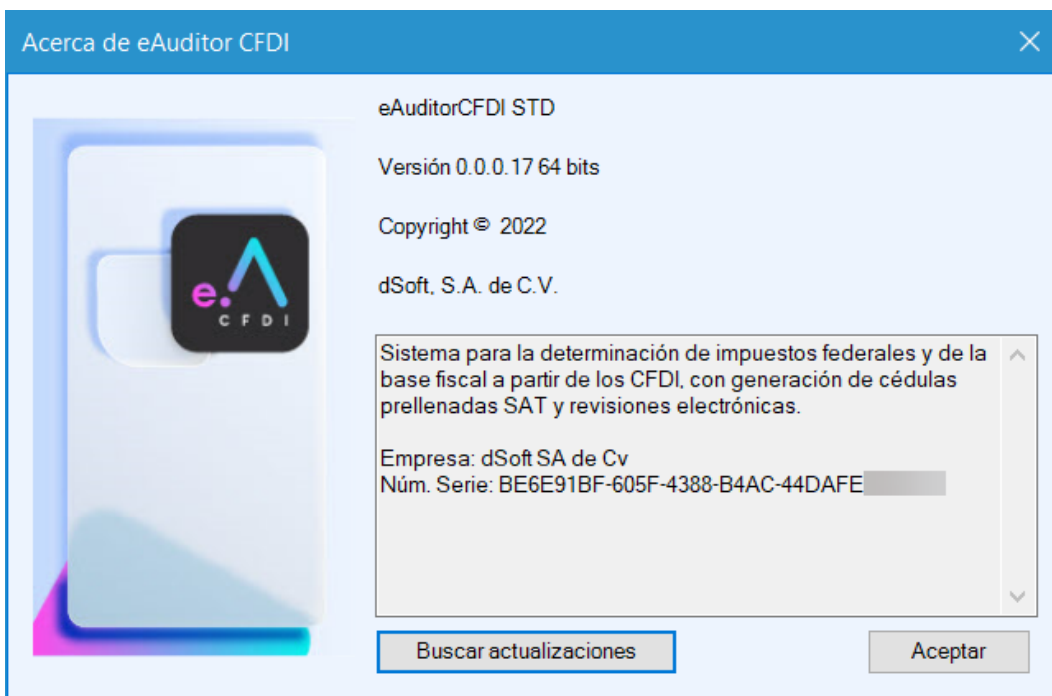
Acerca de eAuditor CFDI

e.Λ
CFDI

eAuditorCFDI STD

Versión 0.0.0.17 64 bits

Copyright © 2022

dSoft, S.A. de C.V.

Sistema para la determinación de impuestos federales y de la base fiscal a partir de los CFDI, con generación de cédulas prellenadas SAT y revisiones electrónicas.

Empresa: dSoft SA de Cv
Núm. Serie: BE6E91BF-605F-4388-B4AC-44DAFE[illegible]

Buscar actualizaciones

Aceptar